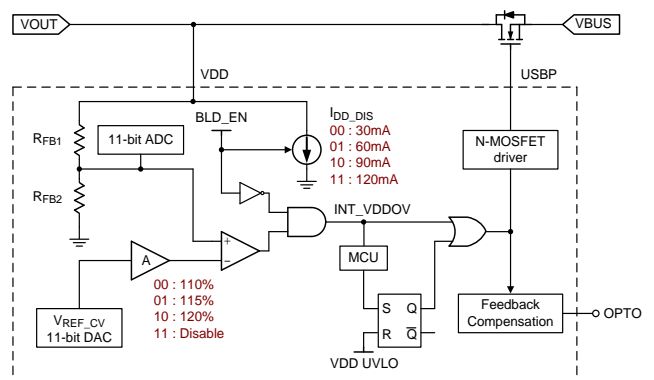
VOUT

VBUS

VDD

USBP

BLD_EN

$I_{DD\_DIS}$
00 : 30mA
01 : 60mA
10 : 90mA
11 : 120mA

$R_{FB1}$

11-bit ADC

$R_{FB2}$

N-MOSFET driver

INT_VDDOV

+
−

A

MCU

00 : 110%
01 : 115%
10 : 120%
11 : Disable

$V_{REF\_CV}$
11-bit DAC

S Q
R $\overline{Q}$

Feedback Compensation

OPTO

VDD UVLO